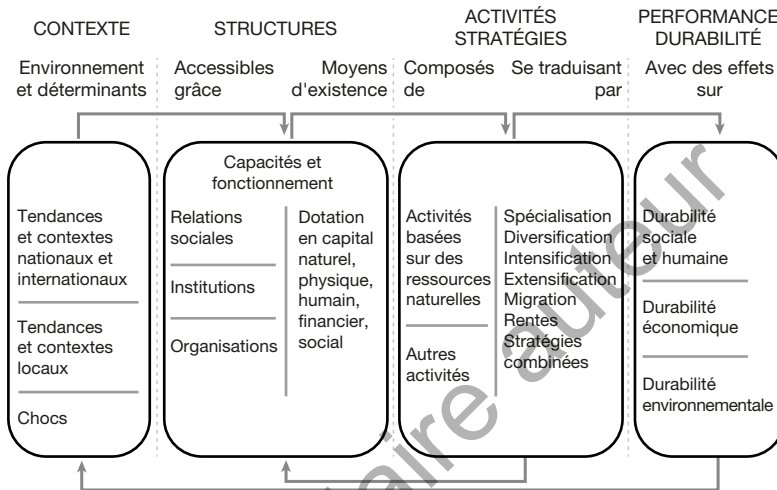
CONTEXTE

STRUCTURES

ACTIVITÉS STRATÉGIES

PERFORMANCE DURABILITÉ

Environnement et déterminants

Accessibles grâce

Moyens d'existence

Composés de

Se traduisant par

Avec des effets sur

Tendances et contextes nationaux et internationaux

Tendances et contextes locaux

Chocs

Capacités et fonctionnement

Relations sociales

Institutions

Organisations

Dotation en capital naturel, physique, humain, financier, social

Activités basées sur des ressources naturelles

Autres activités

Spécialisation
Diversification
Intensification
Extensification
Migration
Rentes
Stratégies combinées

Durabilité sociale et humaine

Durabilité économique

Durabilité environnementale

aire auteur